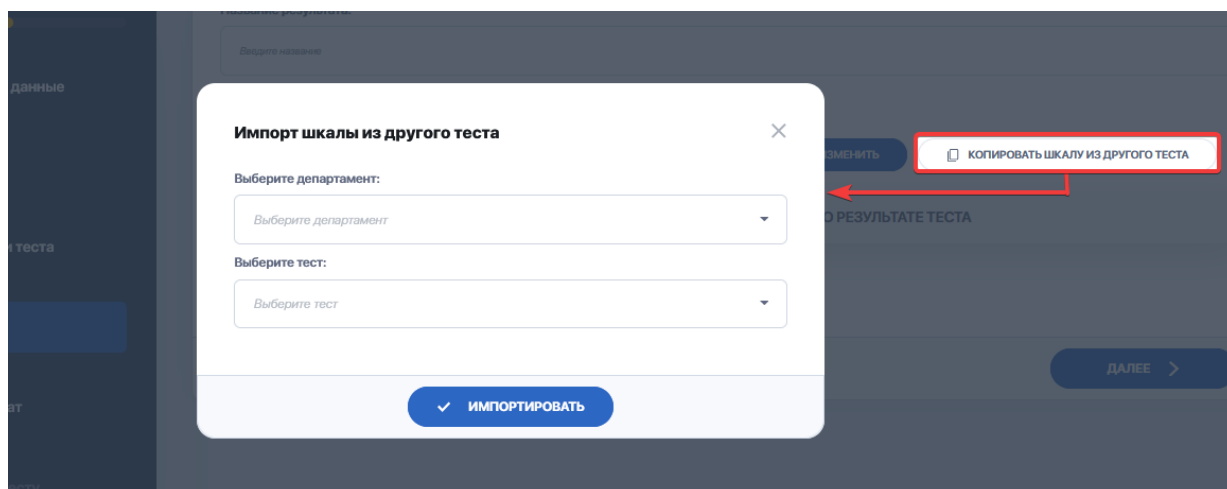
Название результата
Введите название
данные
теста
ат
Импорт шкалы из другого теста
×
Выберите департамент:
Выберите департамент
Выберите тест:
Выберите тест
ИМПОРТИРОВАТЬ
ЗМЕНИТЬ
КОПИРОВАТЬ ШКАЛУ ИЗ ДРУГОГО ТЕСТА
О РЕЗУЛЬТАТЕ ТЕСТА
ДАЛЕЕ